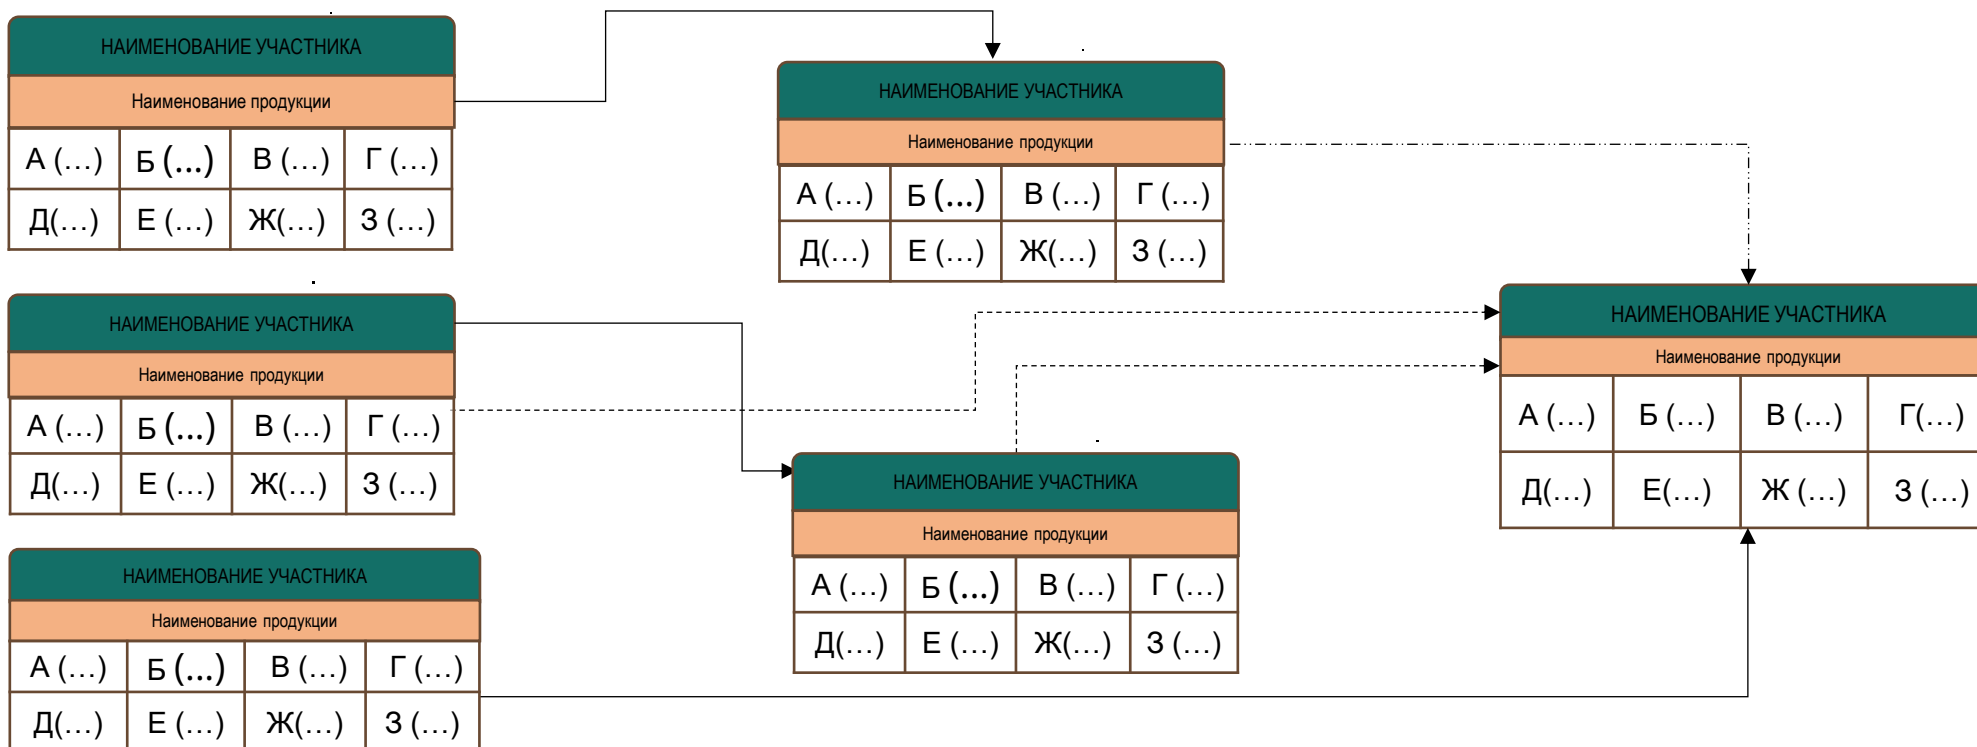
НАИМЕНОВАНИЕ УЧАСТНИКА
Наименование продукции

| А (…) | Б (…) | В (…) | Г (…) |
|---|---|---|---|
| Д(…) | Е (…) | Ж(…) | З (…) |

НАИМЕНОВАНИЕ УЧАСТНИКА
Наименование продукции

| А (…) | Б (…) | В (…) | Г (…) |
|---|---|---|---|
| Д(…) | Е (…) | Ж(…) | З (…) |

НАИМЕНОВАНИЕ УЧАСТНИКА
Наименование продукции

| А (…) | Б (…) | В (…) | Г (…) |
|---|---|---|---|
| Д(…) | Е (…) | Ж(…) | З (…) |

НАИМЕНОВАНИЕ УЧАСТНИКА
Наименование продукции

| А (…) | Б (…) | В (…) | Г (…) |
|---|---|---|---|
| Д(…) | Е (…) | Ж(…) | З (…) |

НАИМЕНОВАНИЕ УЧАСТНИКА
Наименование продукции

| А (…) | Б (…) | В (…) | Г (…) |
|---|---|---|---|
| Д(…) | Е (…) | Ж(…) | З (…) |

НАИМЕНОВАНИЕ УЧАСТНИКА
Наименование продукции

| А (…) | Б (…) | В (…) | Г(…) |
|---|---|---|---|
| Д(…) | Е(…) | Ж (…) | З (…) |